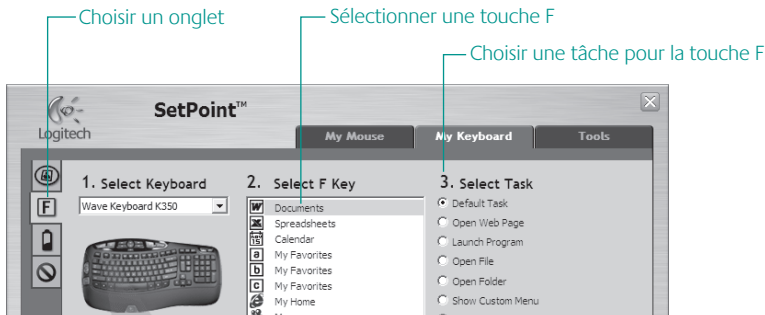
Choisir un onglet
Sélectionner une touche F
Choisir une tâche pour la touche F

Logitech
SetPoint™
My Mouse
My Keyboard
Tools

F

1. Select Keyboard
Wave Keyboard K350

2. Select F Key
Documents
Spreadsheets
Calendar
My Favorites
My Favorites
My Favorites
My Home

3. Select Task
Default Task
Open Web Page
Launch Program
Open File
Open Folder
Show Custom Menu